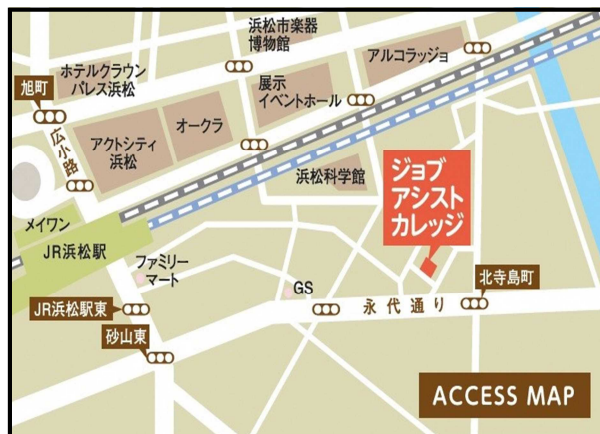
浜松市楽器博物館

アルコラッジョ

ホテルクラウンパレス浜松

旭町

展示イベントホール

広小路

アクトシティ浜松

オークラ

浜松科学館

ジョブアシストカレッジ

メイワン

JR浜松駅

ファミリーマート

GS

北寺島町

永代通り

JR浜松駅東

砂山東

ACCESS MAP